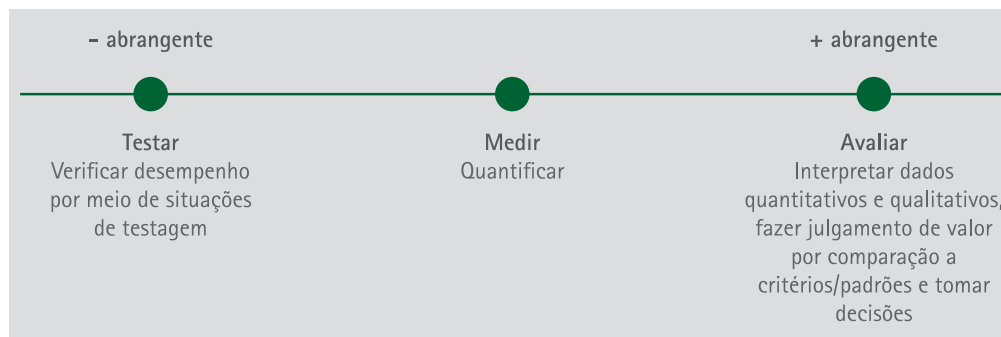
– abrangente

+ abrangente

Testar
Verificar desempenho por meio de situações de testagem

Medir
Quantificar

Avaliar
Interpretar dados quantitativos e qualitativos, fazer julgamento de valor por comparação a critérios/padrões e tomar decisões